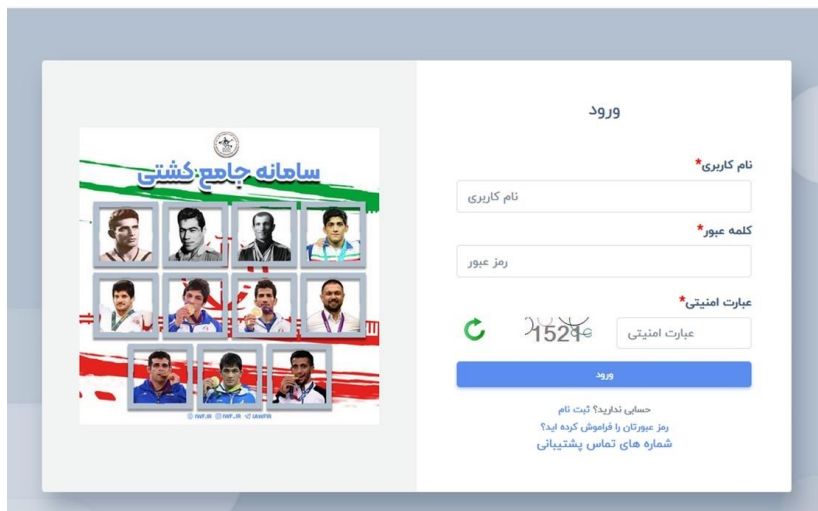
ورود

نام کاربری*
نام کاربری

کلمه عبور*
رمز عبور

عبارت امنیتی*
عبارت امنیتی
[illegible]

ورود

حسابی ندارید؟ ثبت نام
رمز عبورتان را فراموش کرده اید؟
شماره های تماس پشتیبانی

سامانه جامع کشتی

@IWF.IR @IWF_IR @IAWFIR